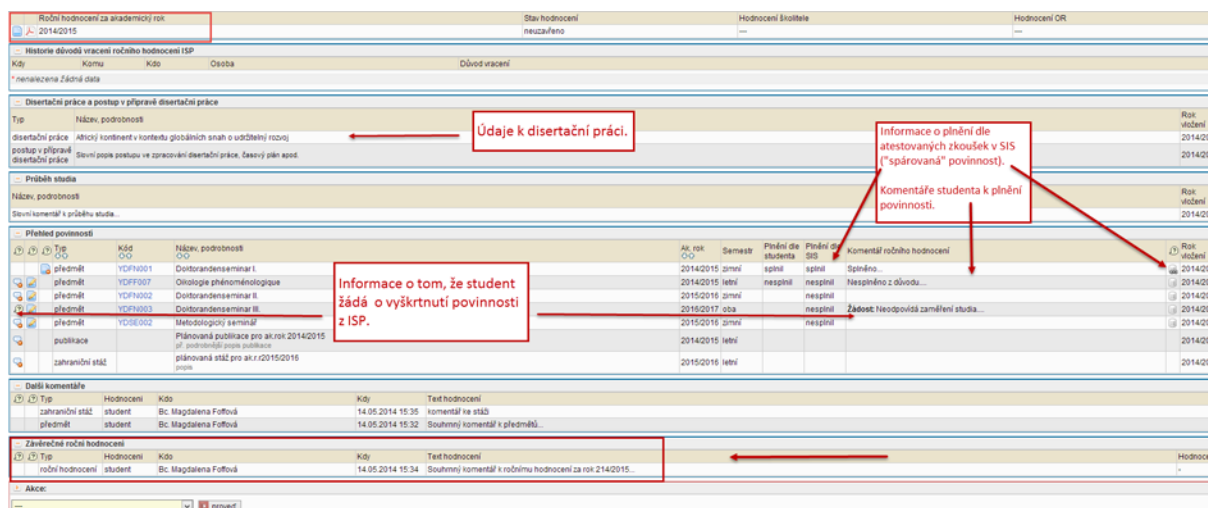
| Roční hodnocení za akademický rok | Stav hodnocení | Hodnocení školitele | Hodnocení OR |
|---|---|---|---|
| 2014/2015 | neuzavřeno | --- | --- |

Historie důvodů vracení ročního hodnocení ISP

| Kdy | Komu | Kdo | Osoba | Důvod vracení |
|---|---|---|---|---|

* nenalezena žádná data

Disertační práce a postup v přípravě disertační práce

| Typ | Název, podrobnosti | Rok vložení |
|---|---|---|
| disertační práce | Africký kontinent v kontextu globálních snah o udržitelný rozvoj | 2014/20 |
| postup v přípravě disertační práce | Slovní popis postupu ve zpracování disertační práce, časový plán apod. | 2014/20 |

Údaje k disertační práci.

Informace o plnění dle atestovaných zkoušek v SIS ("spárovaná" povinnost).

Komentáře studenta k plnění povinností.

Průběh studia

| Název, podrobnosti | Rok vložení |
|---|---|
| Slovní komentář k průběhu studia... | 2014/20 |

Přehled povinností

| Typ | Kód | Název, podrobnosti | Ak. rok | Semestr | Plnění dle studenta | Plnění dle SIS | Komentář ročního hodnocení | Rok vložení |
|---|---|---|---|---|---|---|---|---|
| předmět | YDFN001 | Doktorandenseminar I. | 2014/2015 | zimní | splnil | splnil | Splněno... | 2014/20 |
| předmět | YDFF007 | Oikologie phénoménologique | 2014/2015 | letní | nesplnil | nesplnil | Nesplněno z důvodu... | 2014/20 |
| předmět | YDFN002 | Doktorandenseminar II. | 2015/2016 | zimní | | nesplnil | | 2014/20 |
| předmět | YDFN003 | Doktorandenseminar III. | 2016/2017 | oba | | nesplnil | Žádost: Neodpovídá zaměření studia... | 2014/20 |
| předmět | YDSE002 | Metodologický seminář | 2015/2016 | zimní | | nesplnil | | 2014/20 |
| publikace | | Plánovaná publikace pro ak.rok 2014/2015 př. podrobnější popis publikace | 2014/2015 | letní | | | | 2014/20 |
| zahraniční stáž | | plánovaná stáž pro ak.r.r2015/2016 popis | 2015/2016 | letní | | | | 2014/20 |

Informace o tom, že student žádá o vyškrtnutí povinností z ISP.

Další komentáře

| Typ | Hodnocení | Kdo | Kdy | Text hodnocení |
|---|---|---|---|---|
| zahraniční stáž | student | Bc. Magdalena Foffová | 14.05.2014 15:35 | komentář ke stáži |
| předmět | student | Bc. Magdalena Foffová | 14.05.2014 15:32 | Souhrnný komentář k předmětů... |

Závěrečné roční hodnocení

| Typ | Hodnocení | Kdo | Kdy | Text hodnocení | Hodnoce |
|---|---|---|---|---|---|
| roční hodnocení | student | Bc. Magdalena Foffová | 14.05.2014 15:34 | Souhrnný komentář k ročnímu hodnocení za rok 214/2015... | - |

Akce:

--- provést